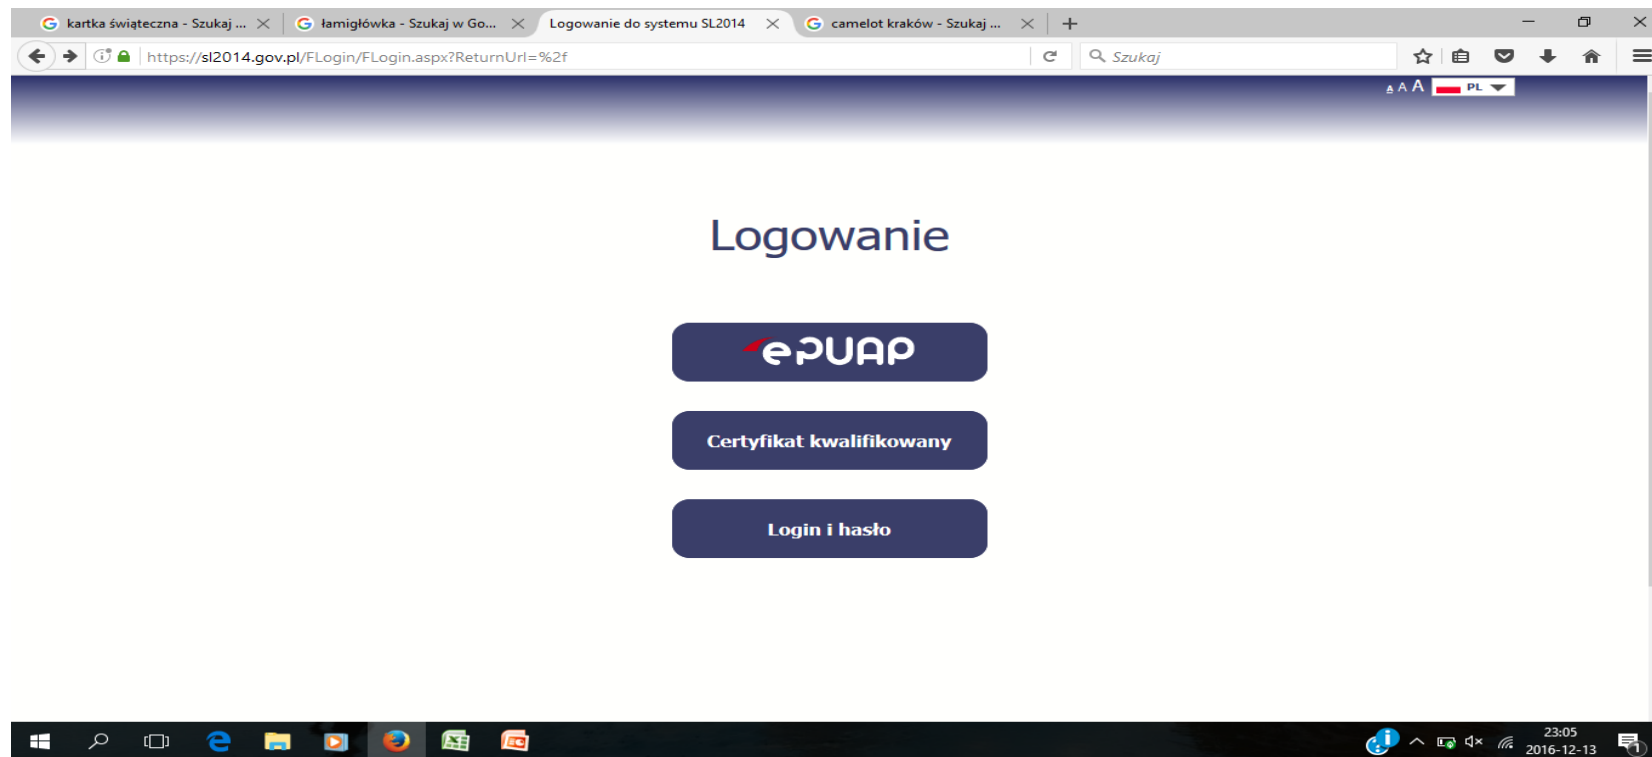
kartka świąteczna - Szukaj ...
łamigłówka - Szukaj w Go...
Logowanie do systemu SL2014
camelot kraków - Szukaj ...

https://sl2014.gov.pl/FLogin/FLogin.aspx?ReturnUrl=%2f

Szukaj

A A A PL

Logowanie

ePUAP

Certyfikat kwalifikowany

Login i hasło

23:05
2016-12-13